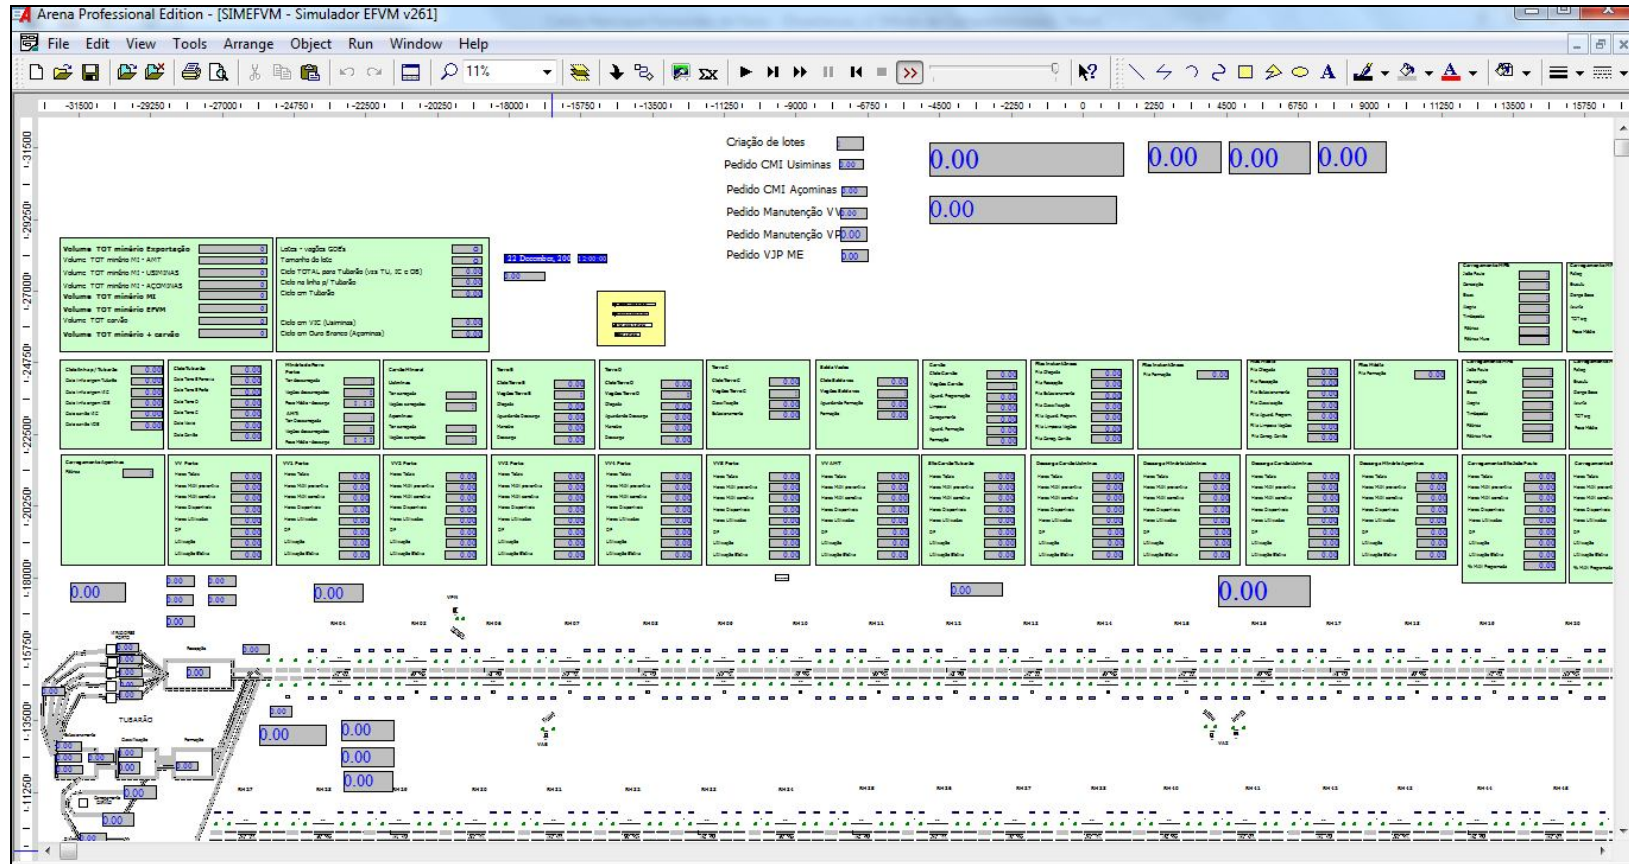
Arena Professional Edition - [SIMEFVM - Simulador EFVM v261]

File Edit View Tools Arrange Object Run Window Help

11%

-31500 -29250 -27000 -24750 -22500 -20250 -18000 -15750 -13500 -11250 -9000 -6750 -4500 -2250 0 2250 4500 6750 9000 11250 13500 15750

-31500 -29250 -27000 -24750 -22500 -20250 -18000 -15750 -13500 -11250

Criação de lotes
Pedido CMI Usiminas 0.00
Pedido CMI Açominas 0.00
Pedido Manutenção VV 0.00
Pedido Manutenção VP 0.00
Pedido VJP ME 0.00

0.00 0.00 0.00 0.00
0.00

Volume TOT minério Exportação
Volume TOT minério MI - ANT
Volume TOT minério MI - USIMINAS
Volume TOT minério MI - AÇOMINAS
Volume TOT minério MI
Volume TOT minério EFVM
Volume TOT carvão
Volume TOT minério + carvão

Lotes - vagões GDEs
Tamanho do lote
Ciclo TOTAL para Tubarão
Ciclo na linha p/ Tubarão
Ciclo em Tubarão
Ciclo em VJC (Usiminas)
Ciclo em Ouro Branco (Açominas)

22 December, 200 12:00:00
0.00

0.00 0.00 0.00 0.00 0.00 0.00 0.00 0.00
0.00 0.00 0.00 0.00 0.00

TUBARÃO